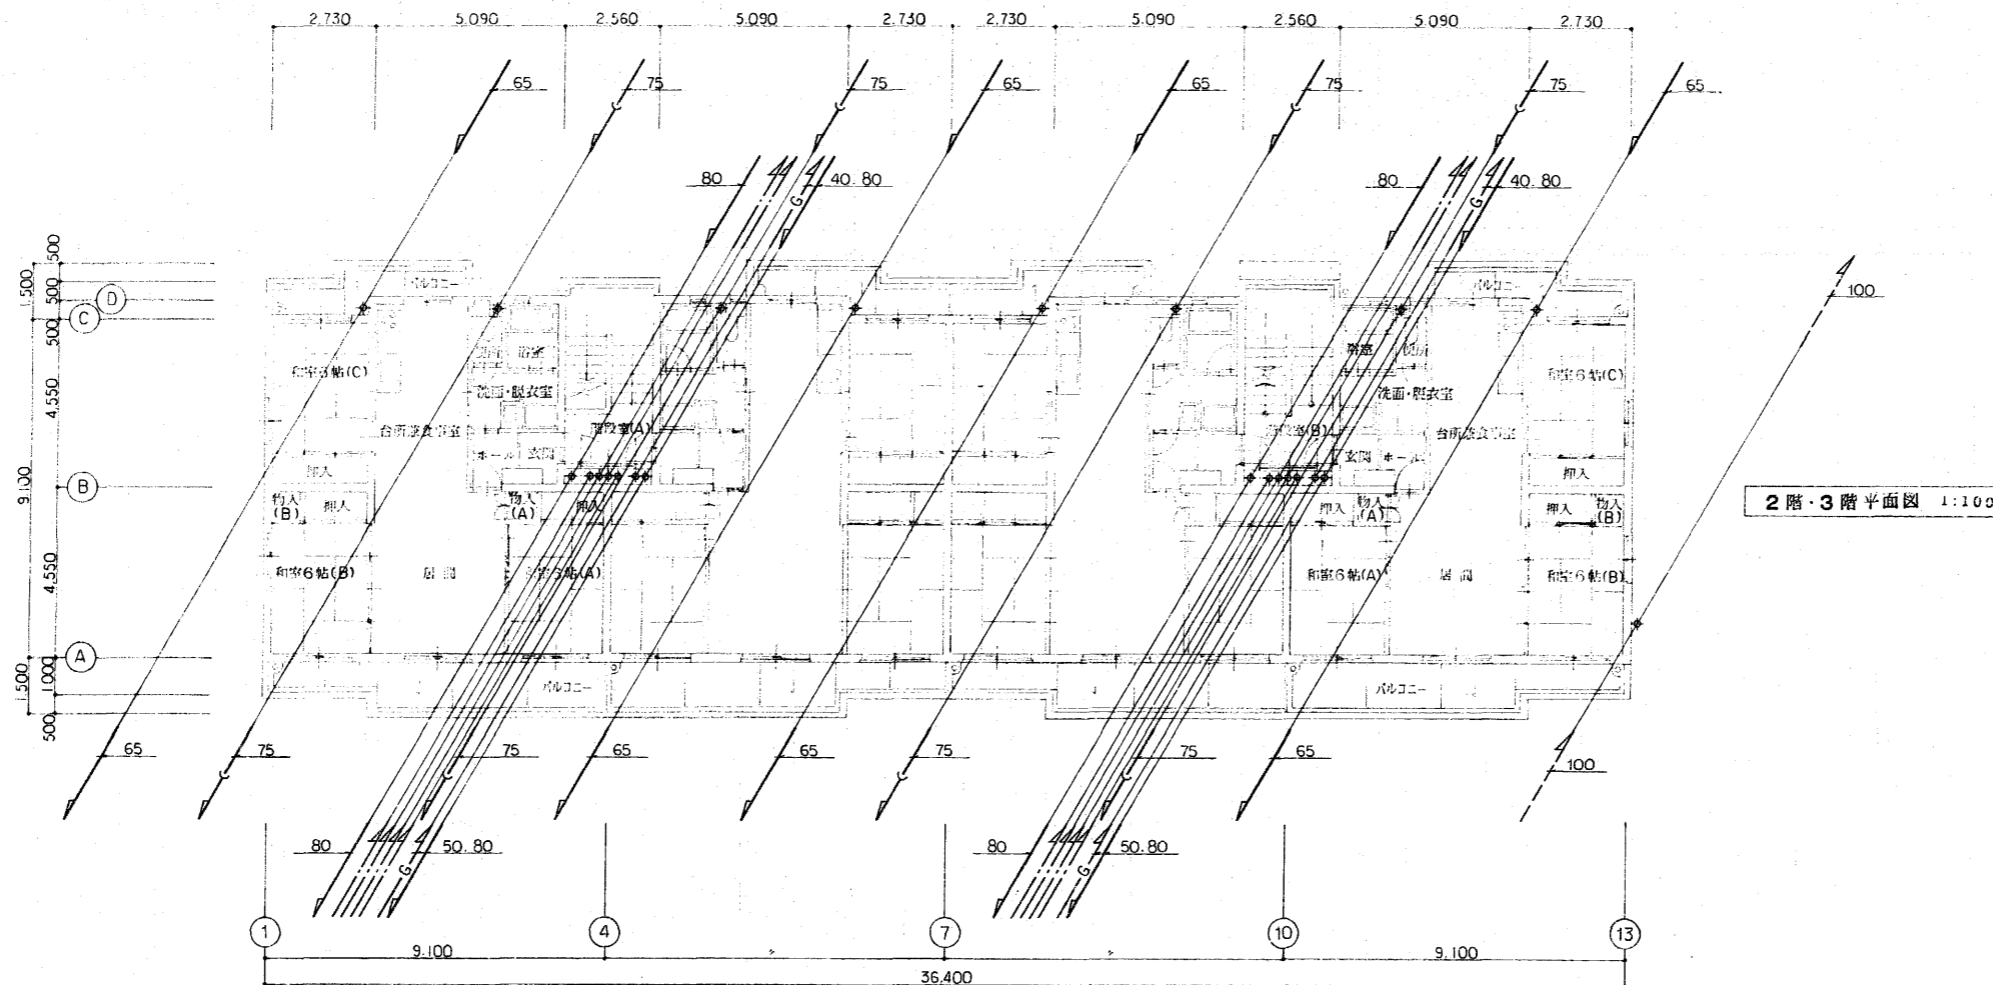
2,730 5,090 2,560 5,090 2,730 2,730 5,090 2,560 5,090 2,730

65 75 75 65 65 75 75 65

80 40.80 80 40.80

100

500
1,500 500 D
500 C
4,550
9,100 B
4,550
1,500 1,000 A
500

バルコニー
和室6帖(C)
浴室
洗面・脱衣室
台所兼食事室
階段室(A)
ホール
玄関
押入
物入(B)
押入
物入(A)
押入
和室6帖(B)
居間
和室6帖(A)
バルコニー

バルコニー
浴室
便所
洗面・脱衣室
和室6帖(C)
階段室(B)
台所兼食事室
玄関
ホール
押入
押入
物入(A)
押入
物入(B)
和室6帖(A)
居間
和室6帖(B)
バルコニー

2階・3階平面図 1:100

65 75 75 65 65 75 75 65 100

80 50.80 80 50.80

1 4 7 10 13
9,100 9,100
36,400